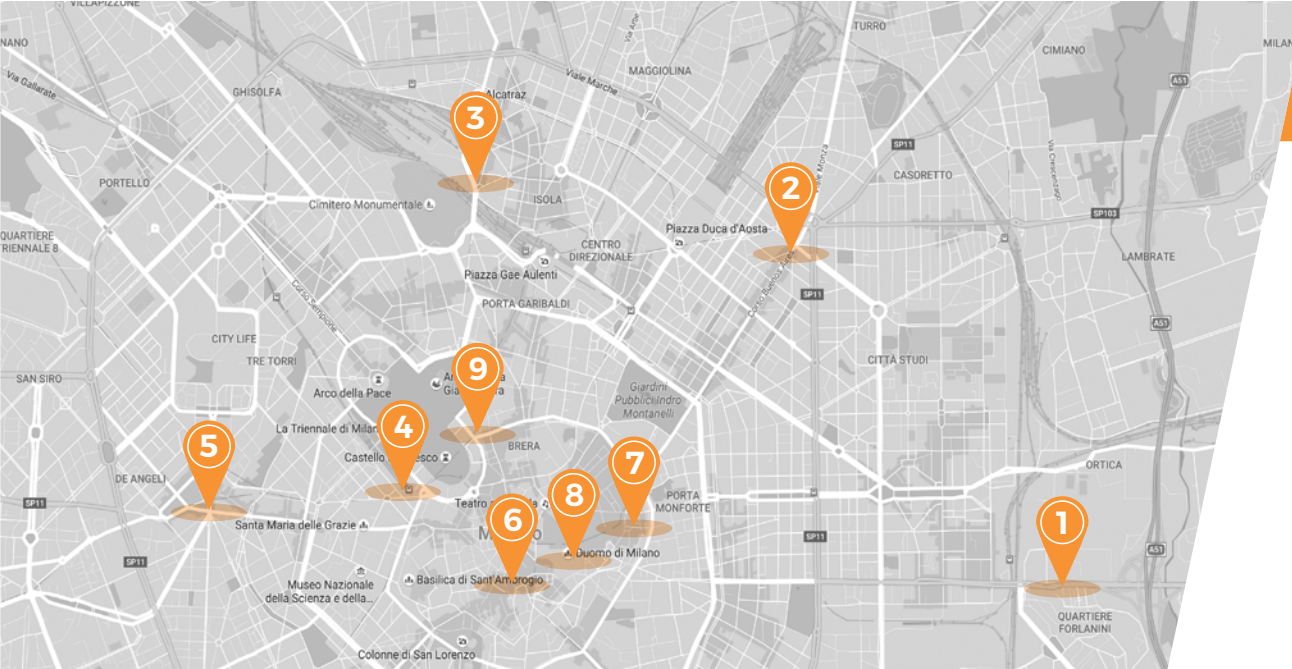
VILLAPIZZONE
NANO
TURRO
CIMIANO
MILAN
Via Gallarate
GHISOLFA
Viale Marche
MAGGIOLINA
Alcatraz
3
Via Arbe
A51
SP11
Viale Monza
CASORETTO
2
Via Crescenzago
PORTELLO
ISOLA
Cimitero Monumentale
SP103
QUARTIERE
TRIENNALE 8
CENTRO
DIREZIONALE
Piazza Duca d'Aosta
LAMBRATE
Piazza Gae Aulenti
Corso Sempione
PORTA GARIBALDI
SP11
Corso Buenos Aires
A51
CITY LIFE
TRE TORRI
CITTÀ STUDI
SAN SIRO
9
Arco della Pace
Giardini
Pubblici Indro
Montanelli
La Triennale di Milano
4
BRERA
5
Castello Sforzesco
7
ORTICA
DE ANGELI
8
PORTA
MONFORTE
Teatro
SP11
6
1
Santa Maria delle Grazie
Milano
SP11
Duomo di Milano
A51
SP11
Museo Nazionale
della Scienza e della...
Basilica di Sant'Ambrogio
QUARTIERE
FORLANINI
Colonne di San Lorenzo